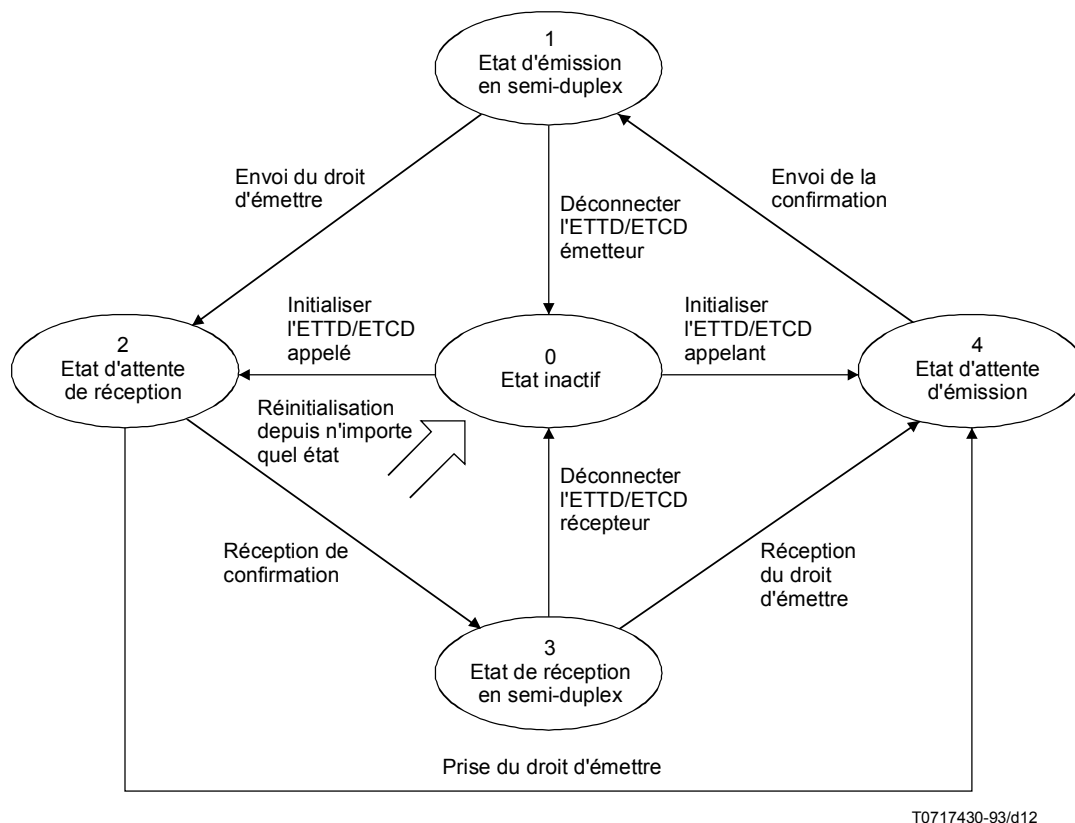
1
Etat d'émission en semi-duplex

Envoi du droit d'émettre

Déconnecter l'ETTD/ETCD émetteur

Envoi de la confirmation

Initialiser l'ETTD/ETCD appelé

Initialiser l'ETTD/ETCD appelant

2
Etat d'attente de réception

0
Etat inactif

4
Etat d'attente d'émission

Réinitialisation depuis n'importe quel état

Déconnecter l'ETTD/ETCD récepteur

Réception de confirmation

Réception du droit d'émettre

3
Etat de réception en semi-duplex

Prise du droit d'émettre

T0717430-93/d12